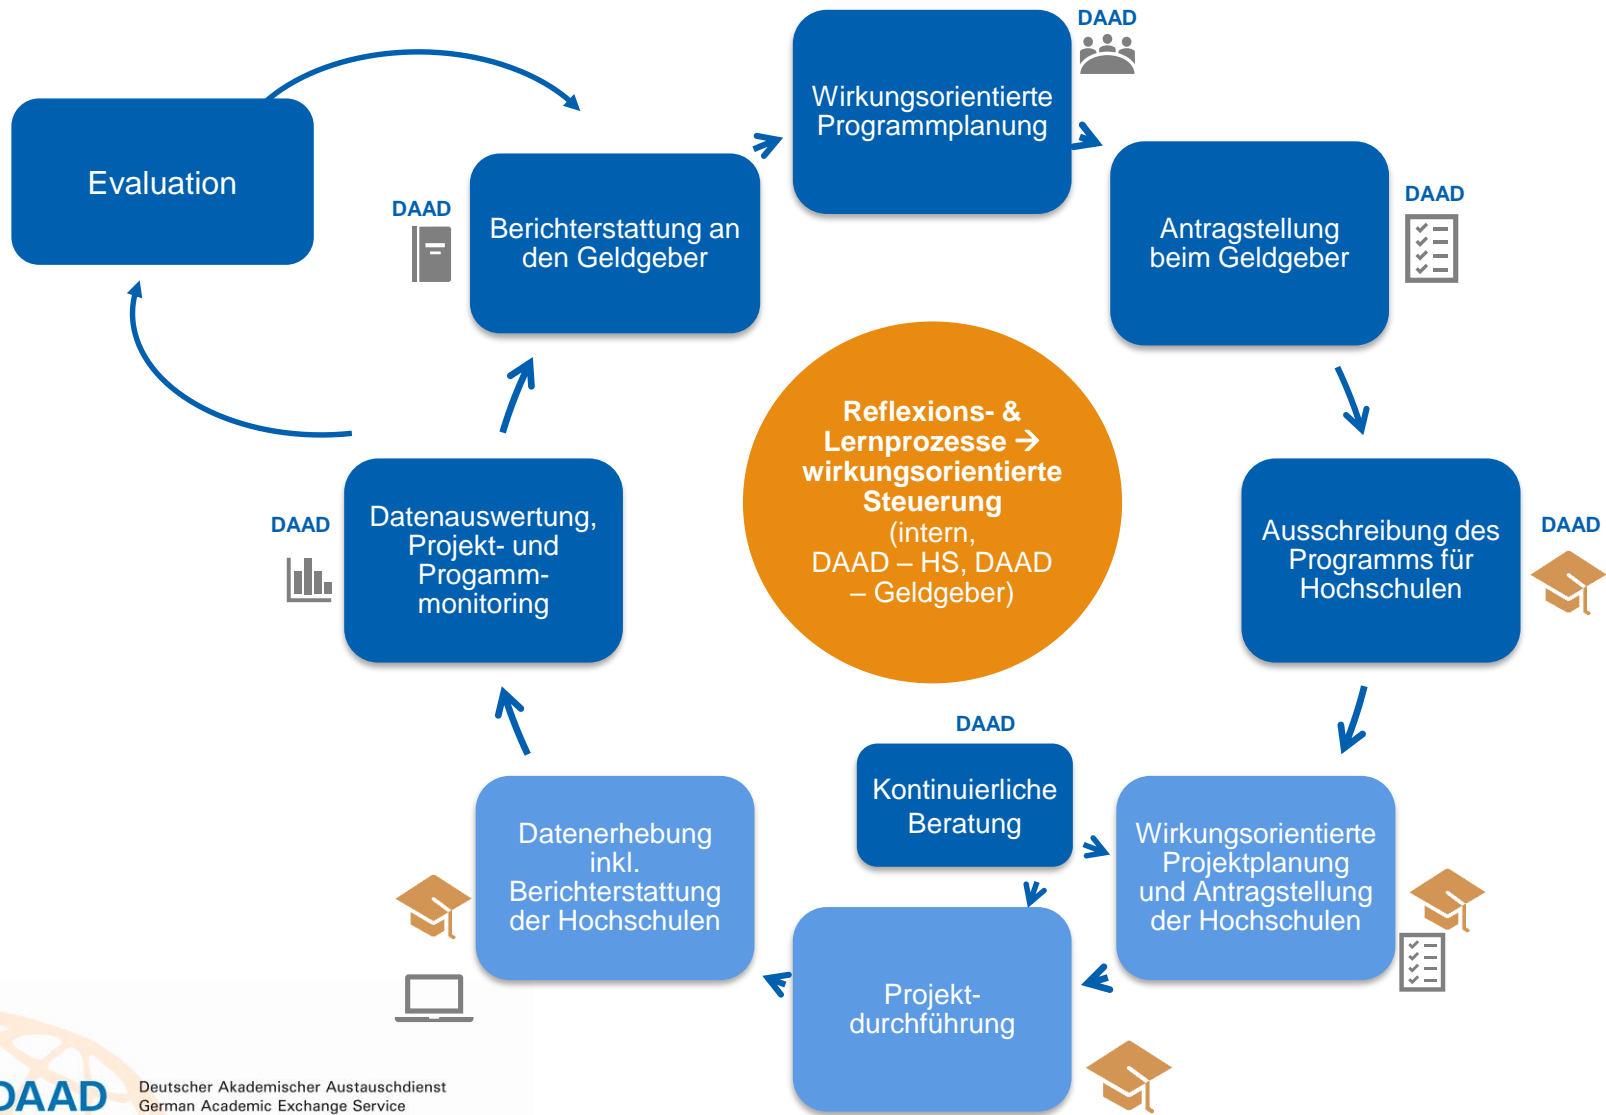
Evaluation

DAAD

Wirkungsorientierte Programmplanung

DAAD

Berichterstattung an den Geldgeber

DAAD

Antragstellung beim Geldgeber

Reflexions- & Lernprozesse → wirkungsorientierte Steuerung (intern, DAAD – HS, DAAD – Geldgeber)

DAAD

Datenauswertung, Projekt- und Progamm-monitoring

DAAD

Ausschreibung des Programms für Hochschulen

DAAD

Kontinuierliche Beratung

Datenerhebung inkl. Berichterstattung der Hochschulen

Wirkungsorientierte Projektplanung und Antragstellung der Hochschulen

Projekt-durchführung

DAAD Deutscher Akademischer Austauschdienst German Academic Exchange Service